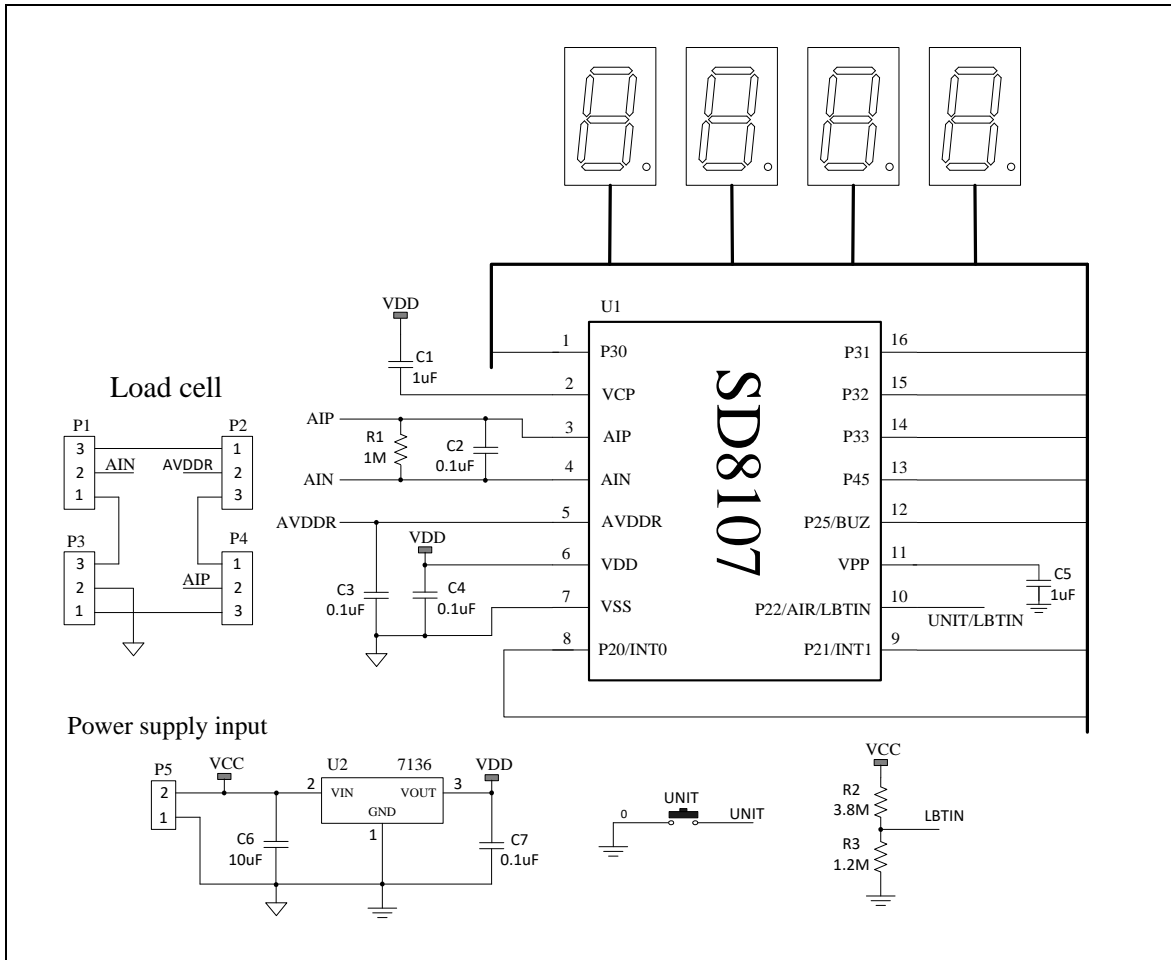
VDD
U1
C1
1uF
1 P30
2 VCP
3 AIP
4 AIN
5 AVDDR
6 VDD
7 VSS
8 P20/INT0
SD8107
16 P31
15 P32
14 P33
13 P45
12 P25/BUZ
11 VPP
10 P22/AIR/LBTIN
9 P21/INT1
C5
1uF
UNIT/LBTIN

Load cell

P1
3
2 AIN
1
P2
1
AVDDR 2
3
P3
3
2
1
P4
1
AIP 2
3

AIP
R1
1M
C2
0.1uF
AIN
AVDDR
VDD
C3
0.1uF
C4
0.1uF

Power supply input

P5
2
1
VCC
C6
10uF
U2 7136
2 VIN
VOUT 3
GND
1
VDD
C7
0.1uF

0
UNIT
UNIT

VCC
R2
3.8M
LBTIN
R3
1.2M